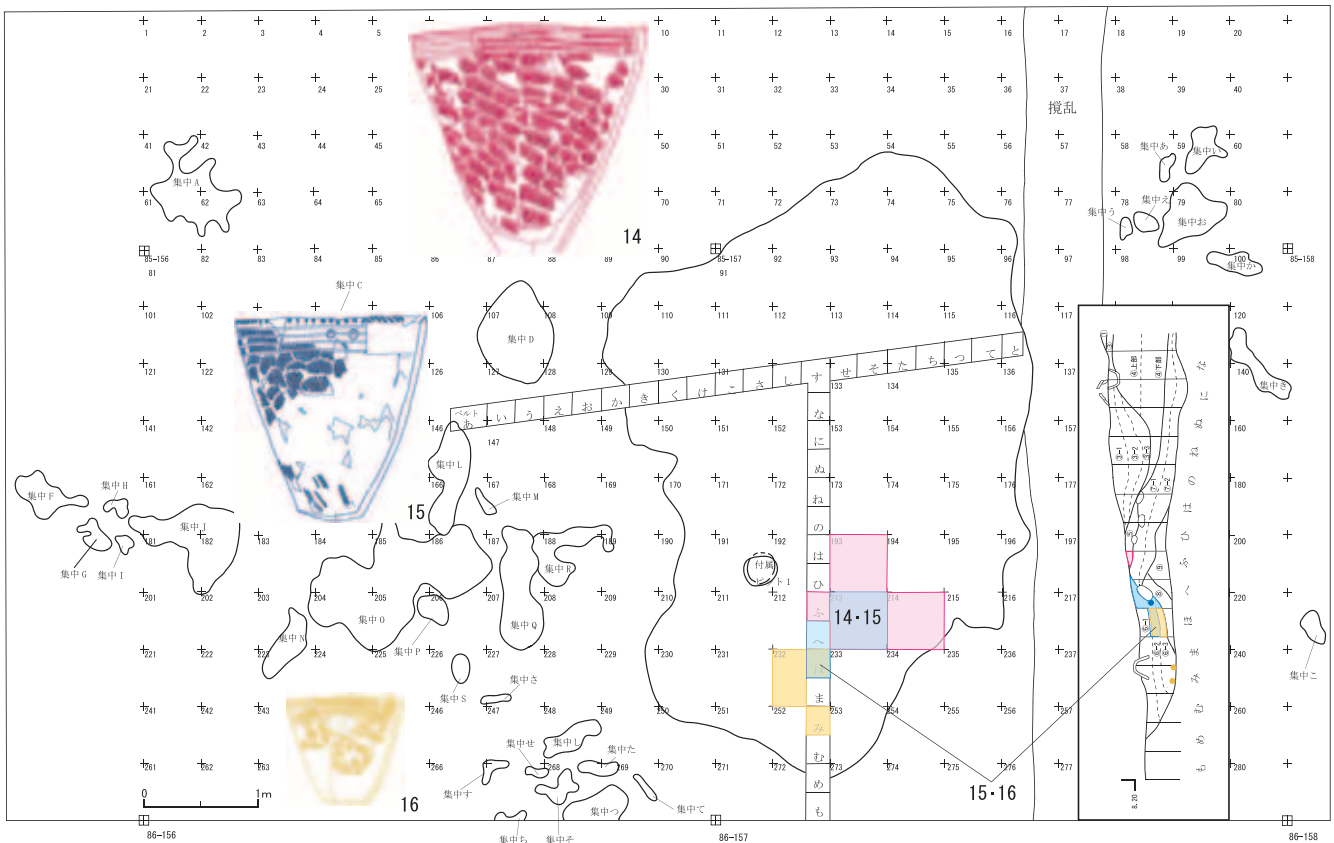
1 2 3 4 5 10 11 12 13 14 15 16 17 18 19 20
21 22 23 24 25 30 31 32 33 34 35 36 37 38 39 40
撹乱
41 42 43 44 45 50 51 52 53 54 55 56 57 58 59 60
集中A
集中あ 集中い
61 62 63 64 65 70 71 72 73 74 75 76 77 78 79 80
集中う 集中え 集中お
14
85-156 81 82 83 84 85 86 87 88 89 90 85-157 91 92 93 94 95 96 97 98 99 100 85-158
集中か
集中C
101 102 106 107 108 109 110 111 112 113 114 115 116 117 120
集中D
121 122 126 127 128 131 133 134 135 136 137 140
集中き
ベルト あ い う え お か き く け こ さ し す せ そ た ち つ て と
141 142 146 147 148 149 150 151 152 153 154 155 156 157 160
な に ぬ ね の は ひ ふ へ ほ ま み む め も
集中L
集中F 集中H 集中M
161 162 166 167 168 169 170 171 172 173 174 175 176 177 180
15
集中J
181 182 183 184 185 186 187 188 189 190 191 192 193 194 195 196 197 200
集中G 集中I 集中R
付属ピット1
201 202 203 204 205 206 207 208 209 210 211 212 213 214 215 216 217 220
集中O 集中Q
14・15
集中N 集中P
221 222 223 224 225 226 227 228 229 230 231 232 233 234 235 236 237 240
集中こ
集中S 集中さ
241 242 243 246 247 248 249 250 251 252 253 254 255 256 257 260
集中せ 集中し 集中た
261 262 263 266 268 269 270 271 272 273 274 275 276 277 280
0 1m
16
集中す 集中つ 集中て
15・16
86-156 86-157 86-158
集中ち 集中そ
な に ぬ ね の は ひ ふ へ ほ ま み む め も